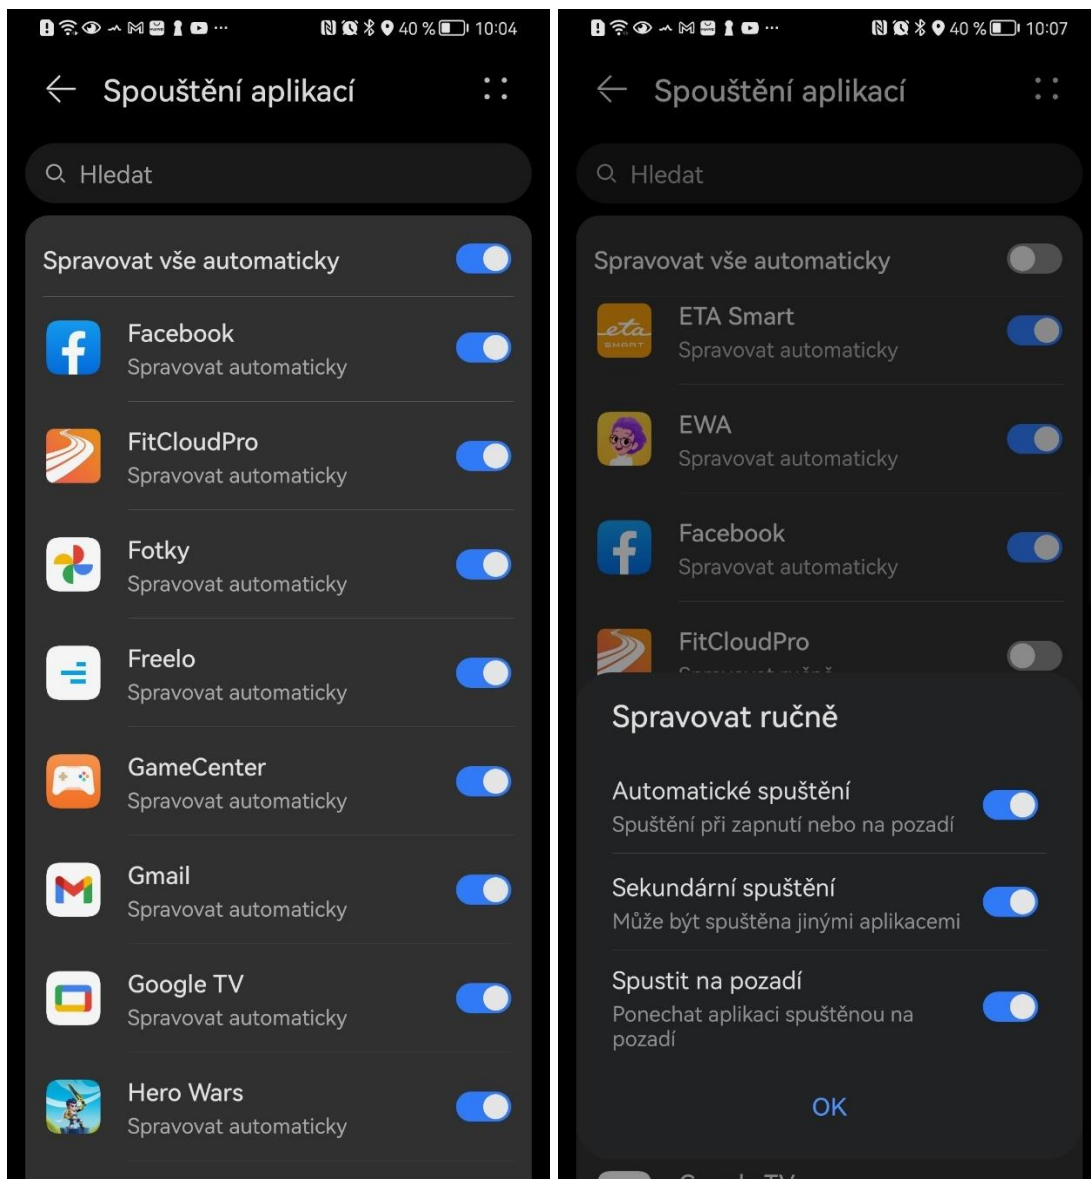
40 % 10:04

Spouštění aplikací

Hledat

Spravovat vše automaticky

Facebook
Spravovat automaticky

FitCloudPro
Spravovat automaticky

Fotky
Spravovat automaticky

Freelo
Spravovat automaticky

GameCenter
Spravovat automaticky

Gmail
Spravovat automaticky

Google TV
Spravovat automaticky

Hero Wars
Spravovat automaticky

40 % 10:07

Spouštění aplikací

Hledat

Spravovat vše automaticky

eta SMART

ETA Smart
Spravovat automaticky

EWA
Spravovat automaticky

Facebook
Spravovat automaticky

FitCloudPro
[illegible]

Spravovat ručně

Automatické spuštění
Spuštění při zapnutí nebo na pozadí

Sekundární spuštění
Může být spuštěna jinými aplikacemi

Spustit na pozadí
Ponechat aplikaci spuštěnou na pozadí

OK

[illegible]